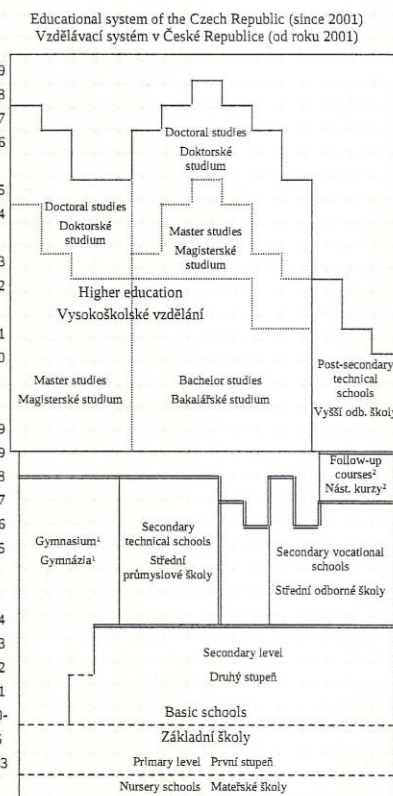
Educational system of the Czech Republic (since 2001)
Vzdělávací systém v České Republice (od roku 2001)

9
8
7
6
5
4
3
2
1
0
9
8
7
6
5
4
3
2
1
0-
5
3

Doctoral studies
Doktorské studium

Doctoral studies
Doktorské studium

Master studies
Magisterské studium

Higher education
Vysokoškolské vzdělání

Master studies
Magisterské studium

Bachelor studies
Bakalářské studium

Post-secondary technical schools
Vyšší odb. školy

Follow-up courses²
Nást. kurzy²

Gymnasium¹
Gymnázia¹

Secondary technical schools
Střední průmyslové školy

Secondary vocational schools
Střední odborné školy

Secondary level
Druhý stupeň

Basic schools
Základní školy

Primary level První stupeň

Nursery schools Mateřské školy